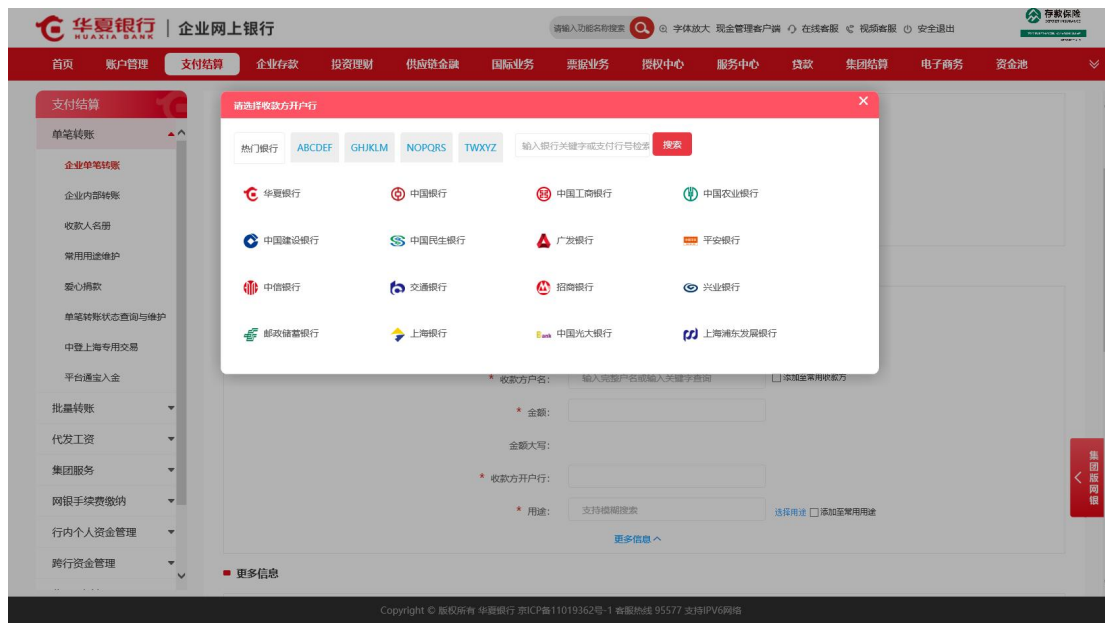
华夏银行 HUAXIA BANK | 企业网上银行

请输入功能名称搜索 字体放大 现金管理客户端 在线客服 视频客服 安全退出

存款保险

首页 账户管理 支付结算 企业存款 投资理财 供应链金融 国际业务 票据业务 授权中心 服务中心 贷款 集团结算 电子商务 资金池

支付结算
单笔转账
企业单笔转账
企业内部转账
收款人名册
常用用途维护
爱心捐款
单笔转账状态查询与维护
中登上海专用交易
平台通宝入金
批量转账
代发工资
集团服务
网银手续费缴纳
行内个人资金管理
跨行资金管理

请选择收款方开户行

热门银行 ABCDEF GHJKLM NOPQRS TWXYZ 输入银行关键字或支付行号检索 搜索

华夏银行 中国银行 中国工商银行 中国农业银行
中国建设银行 中国民生银行 广发银行 平安银行
中信银行 交通银行 招商银行 兴业银行
邮政储蓄银行 上海银行 中国光大银行 上海浦东发展银行

* 收款方户名: 输入完整户名或输入关键字查询 添加至常用收款方
* 金额:
金额大写:
* 收款方开户行:
* 用途: 支持模糊搜索 选择用途 添加至常用用途
更多信息

更多信息

集团版网银

Copyright © 版权所有 华夏银行 京ICP备11019362号-1 客服热线 95577 支持IPV6网络